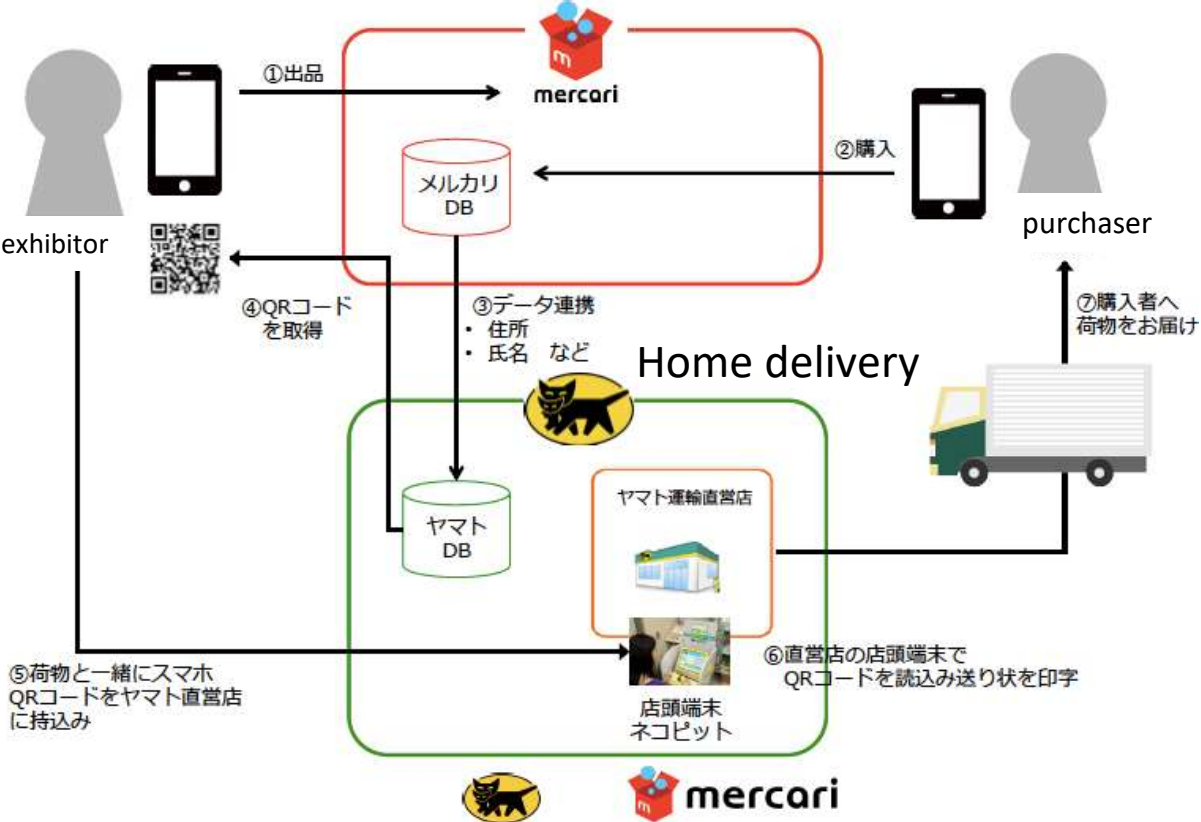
mercari

①出品

②購入

メルカリ DB

exhibitor

purchaser

④QRコードを取得

③データ連携
・ 住所
・ 氏名　など

⑦購入者へ荷物をお届け

Home delivery

ヤマト運輸直営店

ヤマト DB

⑤荷物と一緒にスマホQRコードをヤマト直営店に持込み

⑥直営店の店頭端末でQRコードを読込み送り状を印字

店頭端末 ネコピット

mercari